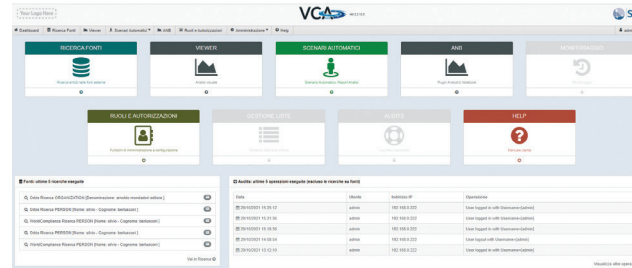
Your Logo Here

VCA

Dashboard | Ricerca Fonti | Viewer | Scenari Automatici | ANI | Ruoli e Autorizzazioni | Amministrazione | Help

RICERCA FONTI
Ricerca entità sulle fonti esterne

VIEWER
Analisi visuale

SCENARI AUTOMATICI
Scenari Automatici / Report Analisi

ANI
Plugin Analytics Intelligence

MONITORAGGIO

RUOLI E AUTORIZZAZIONI
Funzioni di amministrazione e configurazione

GESTIONE LISTE

AUDITS

HELP
Manuale utente

Fonti: ultime 5 ricerche eseguite

Cerca Ricerca ORGANIZATION [Denominazione: amoldo mondadori editore ]
Cerca Ricerca PERSON [Nome: silvio - Cognome: berlusconi ]
WorldCompliance Ricerca PERSON [Nome: silvio - Cognome: berlusconi ]
Cerca Ricerca PERSON [Nome: silvio - Cognome: berlusconi ]
WorldCompliance Ricerca PERSON [Nome: silvio - Cognome: berlusconi ]

Vai in Ricerca

Audits: ultime 5 operazioni eseguite (escluse le ricerche su fonti)

| Data | Utente | Indirizzo IP | Operazione |
|---|---|---|---|
| 29/10/2021 15:35:12 | admin | 192.168.0.222 | User logged in with Username=[admin] |
| 29/10/2021 15:31:30 | admin | 192.168.0.222 | User logged in with Username=[admin] |
| 29/10/2021 15:18:55 | admin | 192.168.0.222 | User logged in with Username=[admin] |
| 29/10/2021 15:08:04 | admin | 192.168.0.222 | User logged in with Username=[admin] |
| 29/10/2021 12:12:14 | admin | 192.168.0.222 | User logged in with Username=[admin] |

Visualizza altre opera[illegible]